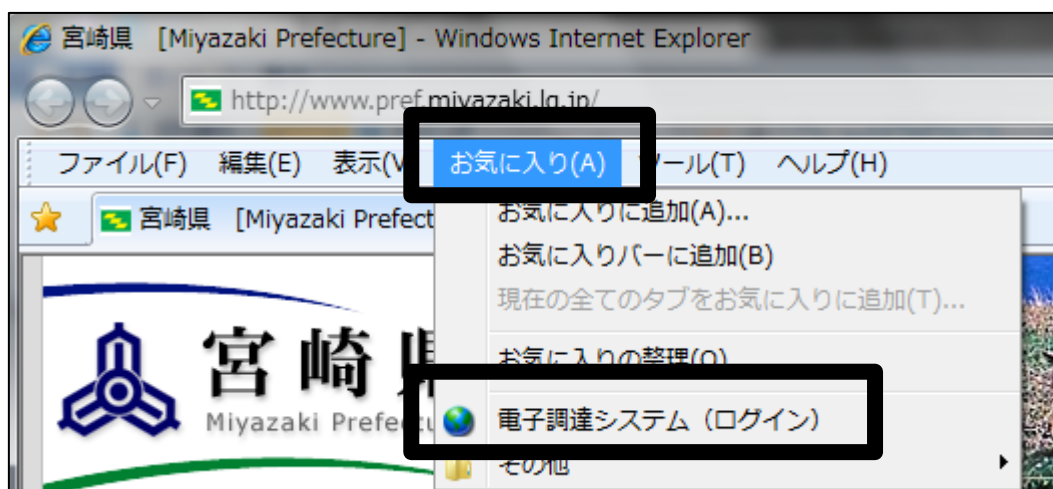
宮崎県 [Miyazaki Prefecture] - Windows Internet Explorer

http://www.pref.miyazaki.lg.jp/

ファイル(F) 編集(E) 表示(V) お気に入り(A) ツール(T) ヘルプ(H)

宮崎県 [Miyazaki Prefect

お気に入りに追加(A)...
お気に入りバーに追加(B)
現在の全てのタブをお気に入りに追加(T)...
お気に入りの整理(O)
電子調達システム（ログイン）
その他

宮崎県
Miyazaki Prefectu